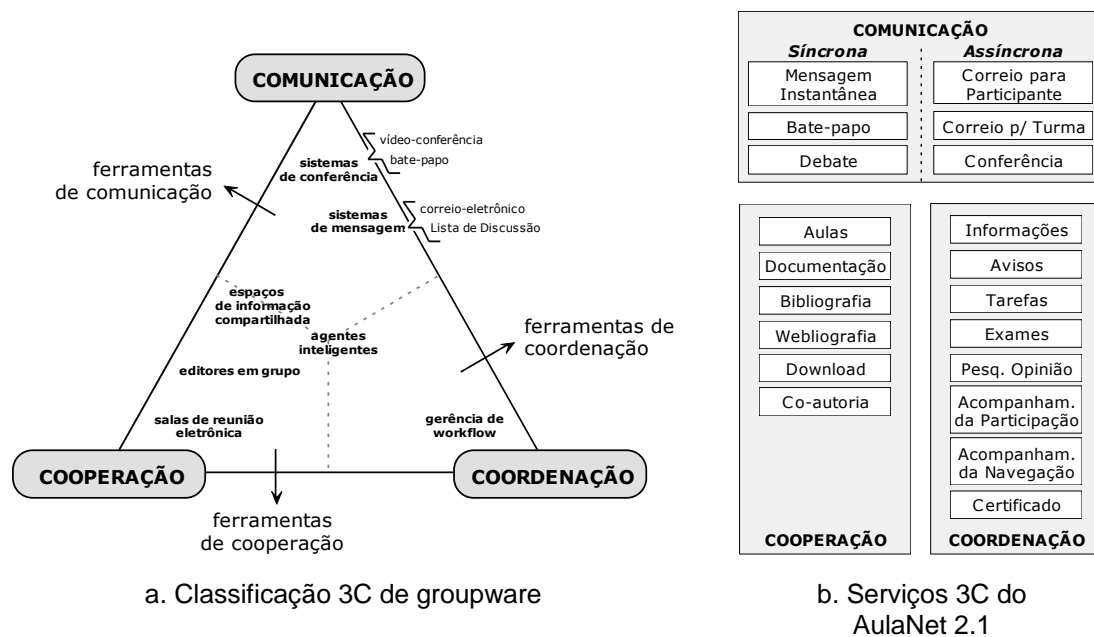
COMUNICAÇÃO

vídeo-conferência
bate-papo
sistemas de conferência

ferramentas de comunicação

correio-eletrônico
Lista de Discussão
sistemas de mensagem

espaços de informação compartilhada

agentes inteligentes

ferramentas de coordenação

editores em grupo

salas de reunião eletrônica

gerência de workflow

COOPERAÇÃO

COORDENAÇÃO

ferramentas de cooperação

a. Classificação 3C de groupware

COMUNICAÇÃO

| *Síncrona* | *Assíncrona* |
|---|---|
| Mensagem Instantânea | Correio para Participante |
| Bate-papo | Correio p/ Turma |
| Debate | Conferência |

Aulas
Documentação
Bibliografia
Webliografia
Download
Co-autoria

COOPERAÇÃO

Informações
Avisos
Tarefas
Exames
Pesq. Opinião
Acompanham. da Participação
Acompanham. da Navegação
Certificado

COORDENAÇÃO

b. Serviços 3C do AulaNet 2.1